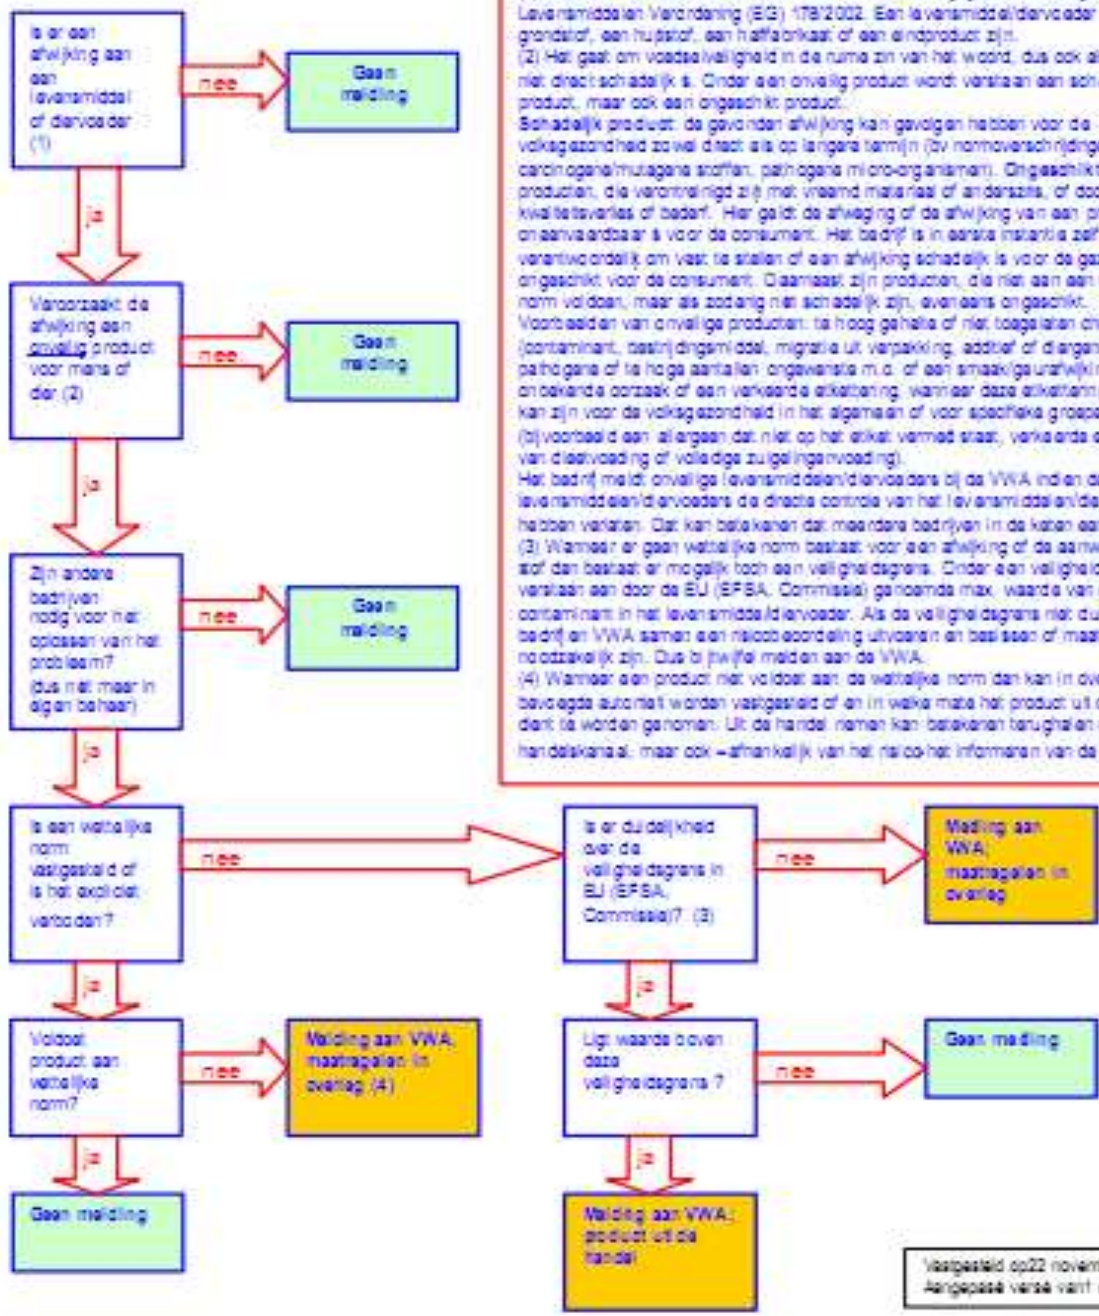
Is er een afwijking aan een levensmiddel of diervoeder (1)

nee

Geen melding

ja

Veroorzaakt de afwijking een onveilig product voor mens of dier (2)

nee

Geen melding

ja

Zijn andere bedrijven nodig voor het oplossen van het probleem? (dus niet meer in eigen beheer)

nee

Geen melding

ja

Is een wettelijke norm vastgesteld of is het expliciet verboden?

nee

Is er duidelijkheid over de veiligheidsgrens in EU (EFSA, Commissie)? (3)

nee

Melding aan VWA; maatregelen in overleg

ja

ja

Voldoet product aan wettelijke norm?

nee

Melding aan VWA; maatregelen in overleg (4)

Ligt waarde boven deze veiligheidsgrens ?

nee

Geen melding

ja

ja

Geen melding

Melding aan VWA; product uit de handel

Levensmiddelen Verordening (EG) 178/2002. Een levensmiddel/diervoeder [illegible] grondstof, een hulpstof, een halffabrikaat of een eindproduct zijn.
(2) Het gaat om voedselveiligheid in de ruime zin van het woord, dus ook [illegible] niet direct schadelijk is. Onder een onveilig product wordt verstaan een sch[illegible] product, maar ook een ongeschikt product.
Schadelijk product: de gevonden afwijking kan gevolgen hebben voor de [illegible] volksgezondheid zowel direct als op langere termijn (bv normoverschrijding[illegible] carcinogene/mutagene stoffen, pathogene micro-organismen). Ongeschikt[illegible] producten, die verontreinigd zijn met vreemd materiaal of anderszins, of doo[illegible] kwaliteitsverlies of bederf. Hier geldt de afweging of de afwijking van een p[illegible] onaanvaardbaar is voor de consument. Het bedrijf is in eerste instantie zelf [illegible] verantwoordelijk om vast te stellen of een afwijking schadelijk is voor de gez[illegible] ongeschikt voor de consument. Daarnaast zijn producten, die niet aan een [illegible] norm voldoen, maar als zodanig niet schadelijk zijn, eveneens ongeschikt.
Voorbeelden van onveilige producten: te hoog gehalte of niet toegelaten ch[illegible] (contaminant, bestrijdingsmiddel, migratie uit verpakking, additief of diergen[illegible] pathogene of te hoge aantallen ongewenste m.o. of een smaakgeurafwijki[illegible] onbekende oorzaak of een verkeerde etikettering, wanneer deze etikettering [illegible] kan zijn voor de volksgezondheid in het algemeen of voor specifieke groepe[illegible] (bijvoorbeeld een allergeen dat niet op het etiket vermeld staat, verkeerde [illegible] van dieetvoeding of volledige zuigelingenvoeding).
Het bedrijf meldt onveilige levensmiddelen/diervoeders bij de VWA indien d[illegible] levensmiddelen/diervoeders de directe controle van het levensmiddelen/die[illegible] hebben verlaten. Dat kan betekenen dat meerdere bedrijven in de keten een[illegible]
(3) Wanneer er geen wettelijke norm bestaat voor een afwijking of de aanw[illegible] stof dan bestaat er mogelijk toch een veiligheidsgrens. Onder een veiligheid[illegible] verstaan een door de EU (EFSA, Commissie) genoemde max. waarde van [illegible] contaminant in het levensmiddel/diervoeder. Als de veiligheidsgrens niet du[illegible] bedrijf en VWA samen een risicobeoordeling uitvoeren en beslissen of maat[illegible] noodzakelijk zijn. Dus bij twijfel melden aan de VWA.
(4) Wanneer een product niet voldoet aan de wettelijke norm dan kan in ove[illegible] bevoegde autoriteit worden vastgesteld of en in welke mate het product uit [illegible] dient te worden genomen. Uit de handel nemen kan betekenen terughalen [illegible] handelskanaal, maar ook – afhankelijk van het risico-het informeren van de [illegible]

Vastgesteld op22 novem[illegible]
Aangepaste versie van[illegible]